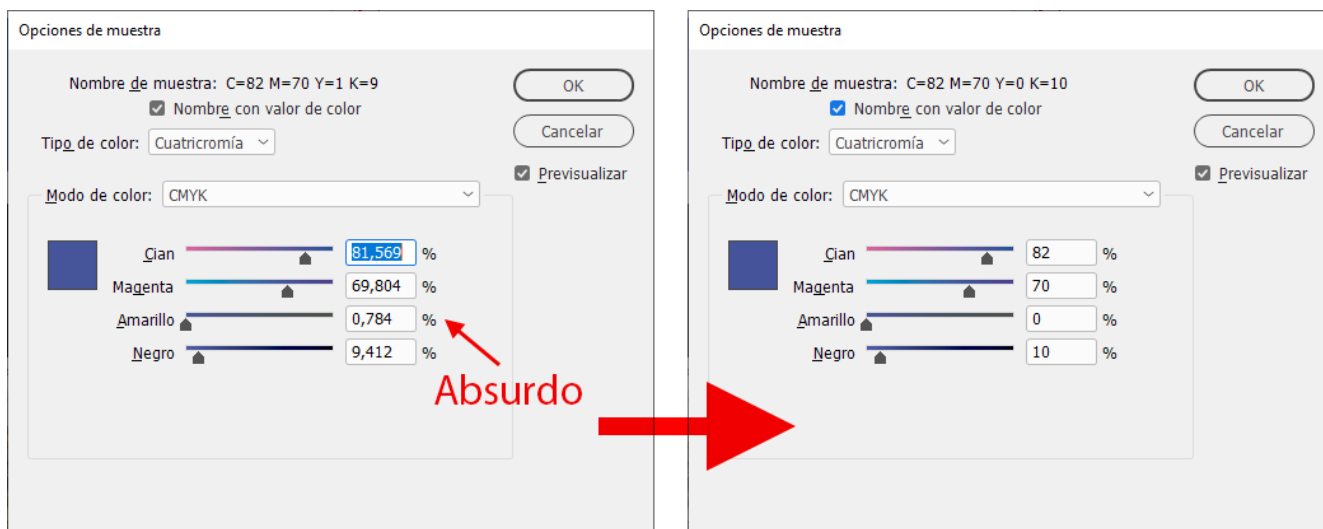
Opciones de muestra

Nombre de muestra: C=82 M=70 Y=1 K=9

Nombre con valor de color

Tipo de color: Cuatricromía

Modo de color: CMYK

Cian 81,569 %

Magenta 69,804 %

Amarillo 0,784 %

Negro 9,412 %

OK

Cancelar

Previsualizar

Absurdo

Opciones de muestra

Nombre de muestra: C=82 M=70 Y=0 K=10

Nombre con valor de color

Tipo de color: Cuatricromía

Modo de color: CMYK

Cian 82 %

Magenta 70 %

Amarillo 0 %

Negro 10 %

OK

Cancelar

Previsualizar